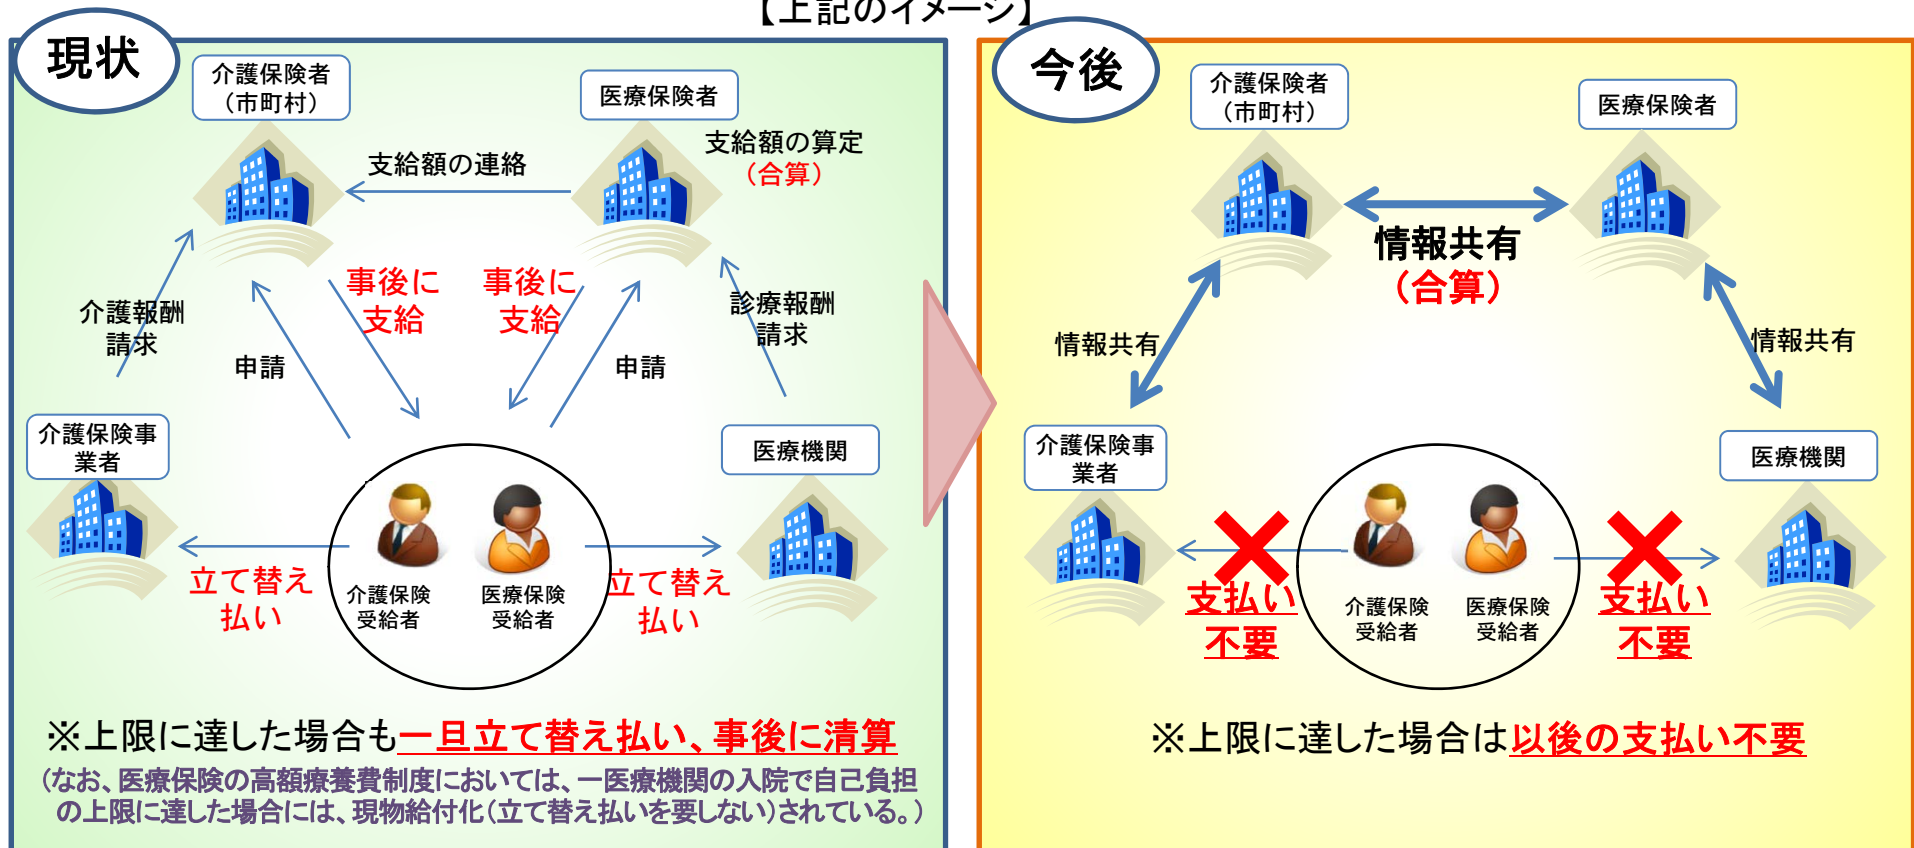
【上記のイメージ】

現状

介護保険者（市町村）

医療保険者

支給額の連絡

支給額の算定（合算）

介護報酬請求

申請

事後に支給

事後に支給

申請

診療報酬請求

介護保険事業者

医療機関

立て替え払い

介護保険受給者

医療保険受給者

立て替え払い

※上限に達した場合も一旦立て替え払い、事後に清算

（なお、医療保険の高額療養費制度においては、一医療機関の入院で自己負担の上限に達した場合には、現物給付化（立て替え払いを要しない）されている。）

今後

介護保険者（市町村）

医療保険者

情報共有（合算）

情報共有

情報共有

介護保険事業者

医療機関

支払い不要

介護保険受給者

医療保険受給者

支払い不要

※上限に達した場合は以後の支払い不要